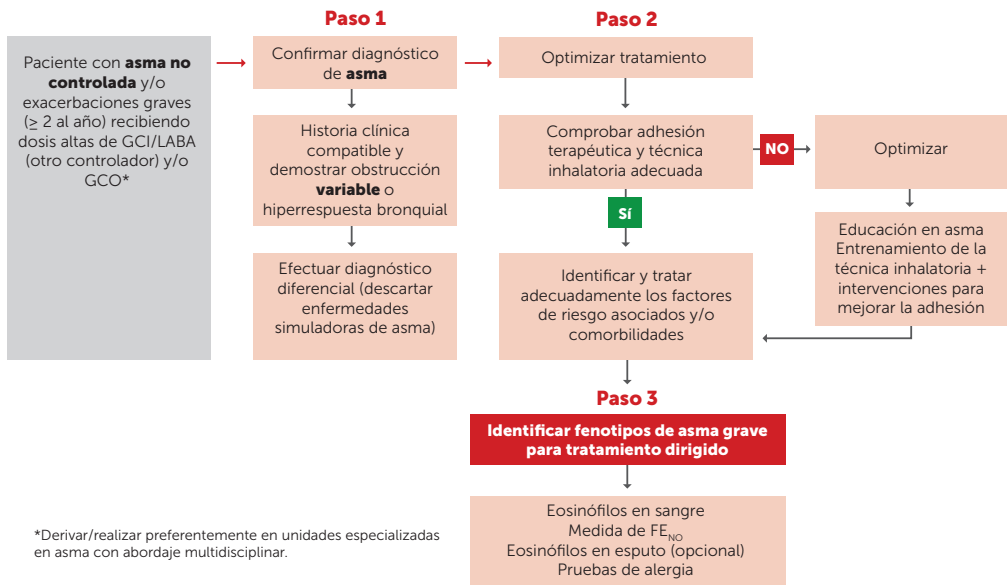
Paciente con asma no controlada y/o exacerbaciones graves (≥ 2 al año) recibiendo dosis altas de GCI/LABA (otro controlador) y/o GCO*

Paso 1

Confirmar diagnóstico de asma

Historia clínica compatible y demostrar obstrucción variable o hiperrespuesta bronquial

Efectuar diagnóstico diferencial (descartar enfermedades simuladoras de asma)

Paso 2

Optimizar tratamiento

Comprobar adhesión terapéutica y técnica inhalatoria adecuada

NO

Optimizar

Educación en asma Entrenamiento de la técnica inhalatoria + intervenciones para mejorar la adhesión

SÍ

Identificar y tratar adecuadamente los factores de riesgo asociados y/o comorbilidades

Paso 3

Identificar fenotipos de asma grave para tratamiento dirigido

Eosinófilos en sangre
Medida de $FE_{NO}$
Eosinófilos en esputo (opcional)
Pruebas de alergia

*Derivar/realizar preferentemente en unidades especializadas en asma con abordaje multidisciplinar.